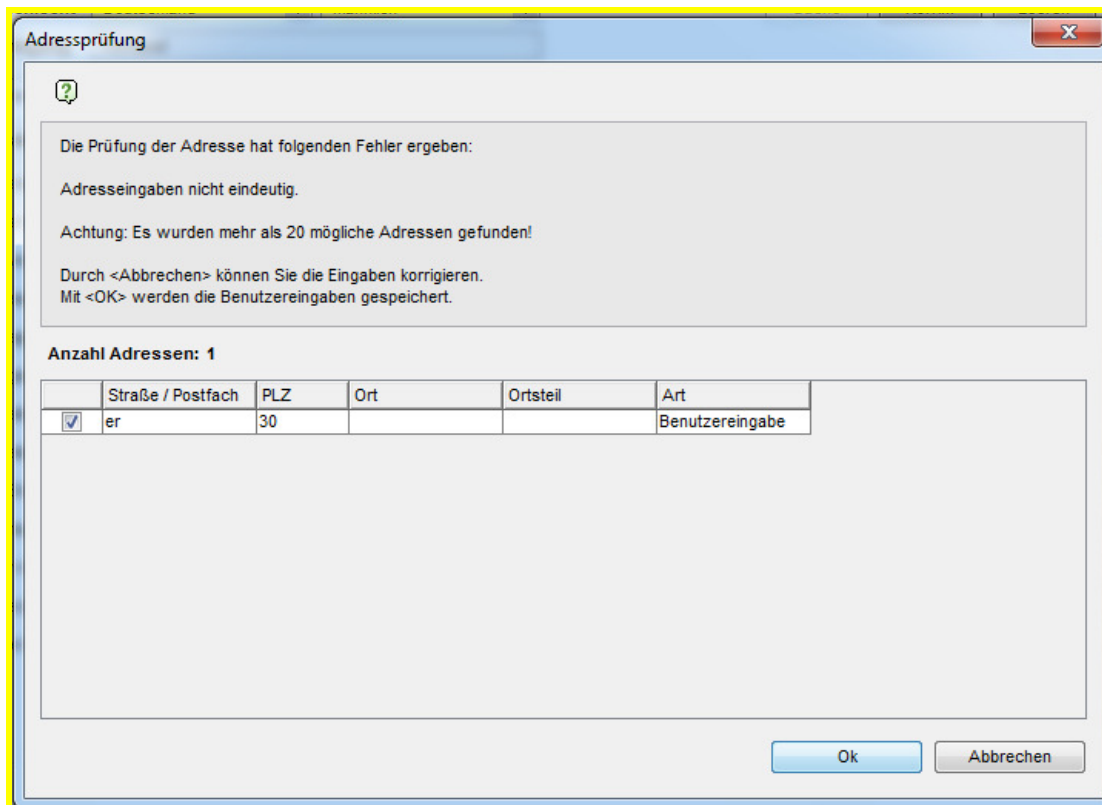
Adressprüfung

Die Prüfung der Adresse hat folgenden Fehler ergeben:

Adresseingaben nicht eindeutig.

Achtung: Es wurden mehr als 20 mögliche Adressen gefunden!

Durch <Abbrechen> können Sie die Eingaben korrigieren.
Mit <OK> werden die Benutzereingaben gespeichert.

Anzahl Adressen: 1

| | Straße / Postfach | PLZ | Ort | Ortsteil | Art |
|---|---|---|---|---|---|
| ☑ | er | 30 | | | Benutzereingabe |

Ok

Abbrechen